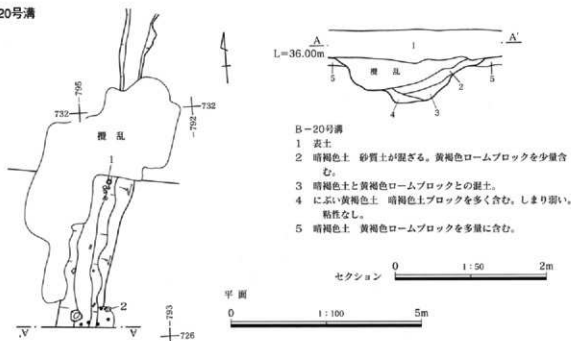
20号溝

795
732
732
792
攪乱
1
2
793
726
A
A'

A　A'
L=36.00m
1
攪乱
5
2
5
4
3

B－20号溝
1　表土
2　暗褐色土　砂質土が混ざる。黄褐色ロームブロックを少量含む。
3　暗褐色土と黄褐色ロームブロックとの混土。
4　にぶい黄褐色土　黄褐色土ブロックを多く含む。しまり弱い。粘性なし。
5　暗褐色土　黄褐色ロームブロックを多量に含む。

セクション　0　1:50　2m

平面
0　1:100　5m